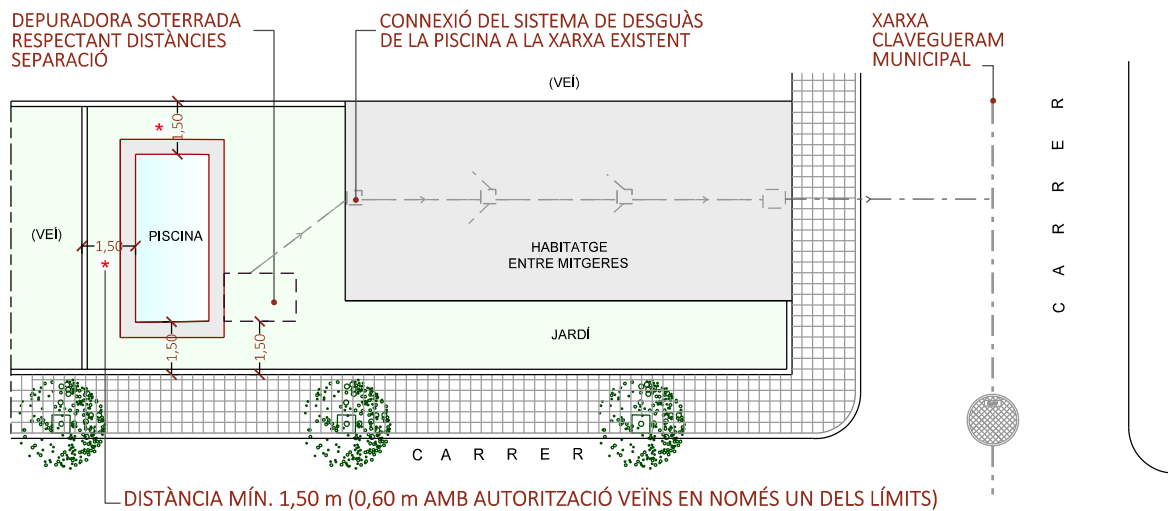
DEPURADORA SOTERRADA RESPECTANT DISTÀNCIES SEPARACIÓ

CONNEXIÓ DEL SISTEMA DE DESGUÀS DE LA PISCINA A LA XARXA EXISTENT

XARXA CLAVEGUERAM MUNICIPAL

(VEÍ)

*

1,50

(VEÍ)

1,50

*

PISCINA

HABITATGE ENTRE MITGERES

JARDÍ

1,50

1,50

CARRER

CARRER

CARRER

DISTÀNCIA MÍN. 1,50 m (0,60 m AMB AUTORITZACIÓ VEÏNS EN NOMÉS UN DELS LÍMITS)